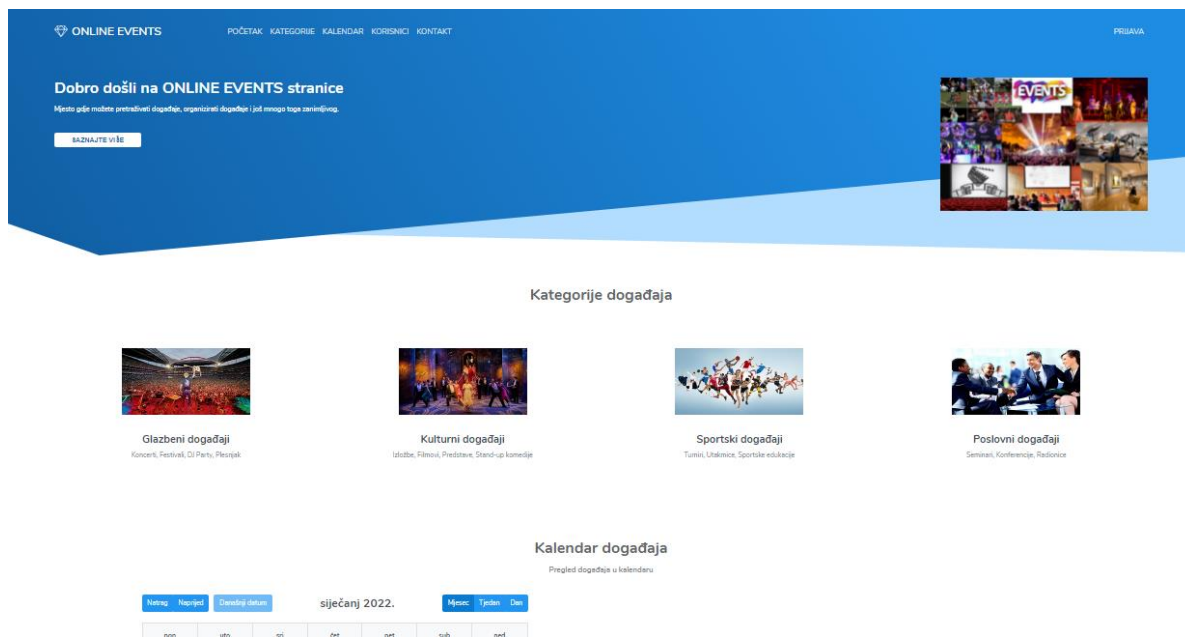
ONLINE EVENTS

POČETAK KATEGORIJE KALENDAR KORISNICI KONTAKT

PRIJAVA

Dobro došli na ONLINE EVENTS stranice

Mjesto gdje možete pretraživati događaje, organizirati događaje i još mnogo toga zanimljivog.

SAZNAJTE VIŠE

EVENTS

Kategorije događaja

Glazbeni događaji

Koncerti, Festivali, DJ Party, Plesnjak

Kulturni događaji

Izložbe, Filmovi, Predstave, Stand-up komedije

Sportski događaji

Turniri, Utakmice, Sportske edukacije

Poslovni događaji

Seminari, Konferencije, Radionice

Kalendar događaja

Pregled događaja u kalendaru

Natrag Naprijed Današnji datum

siječanj 2022.

Mjesec Tjedan Dan

| pon | uto | sri | čet | pet | sub | ned |
|---|---|---|---|---|---|---|